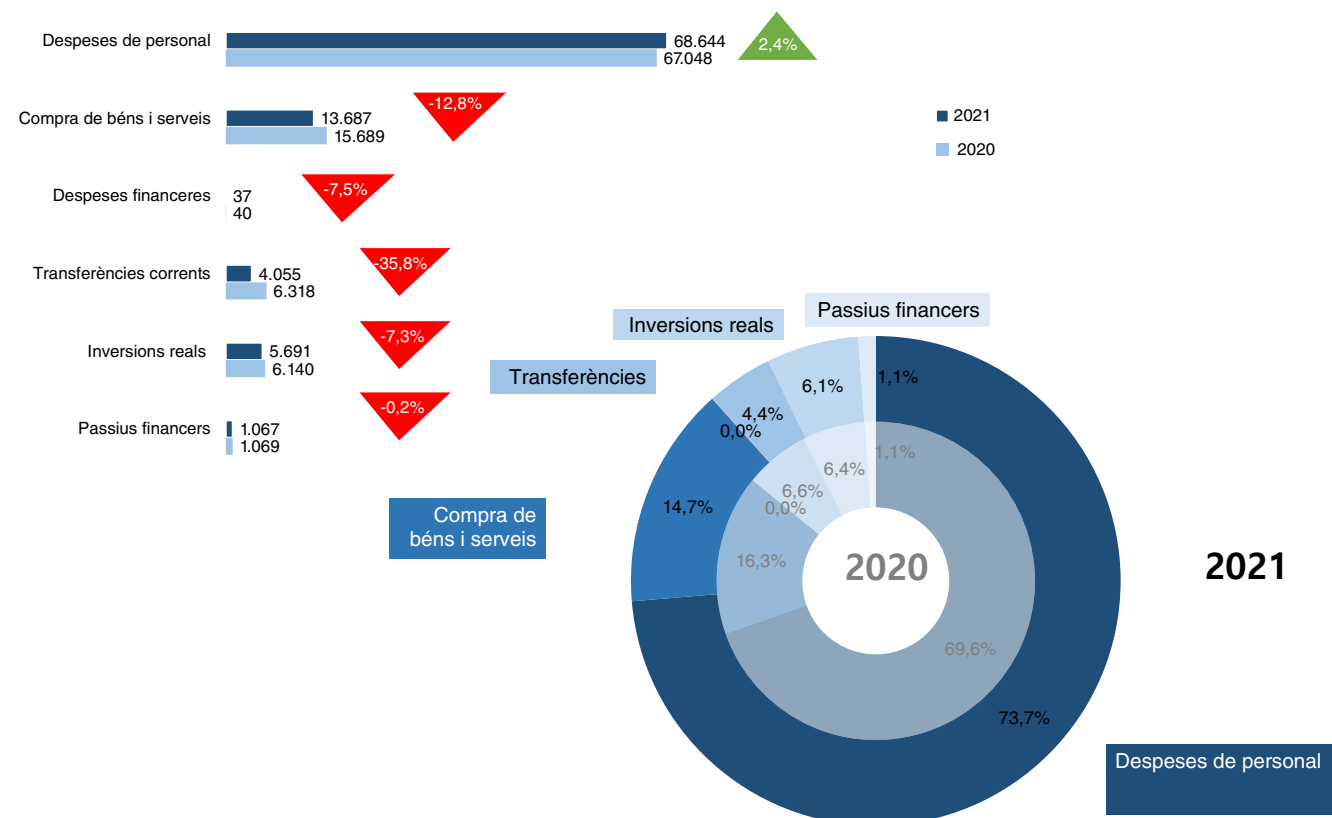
Despeses de personal 68.644 67.048 2,4%

Compra de béns i serveis 13.687 15.689 -12,8%

Despeses financeres 37 40 -7,5%

Transferències corrents 4.055 6.318 -35,8%

Inversions reals 5.691 6.140 -7,3%

Passius financers 1.067 1.069 -0,2%

2021
2020

Passius financers
Inversions reals
Transferències
Compra de béns i serveis
Despeses de personal

1,1%
6,1%
4,4%
0,0%
14,7%
73,7%

1,1%
6,4%
6,6%
0,0%
16,3%
69,6%

2020

2021